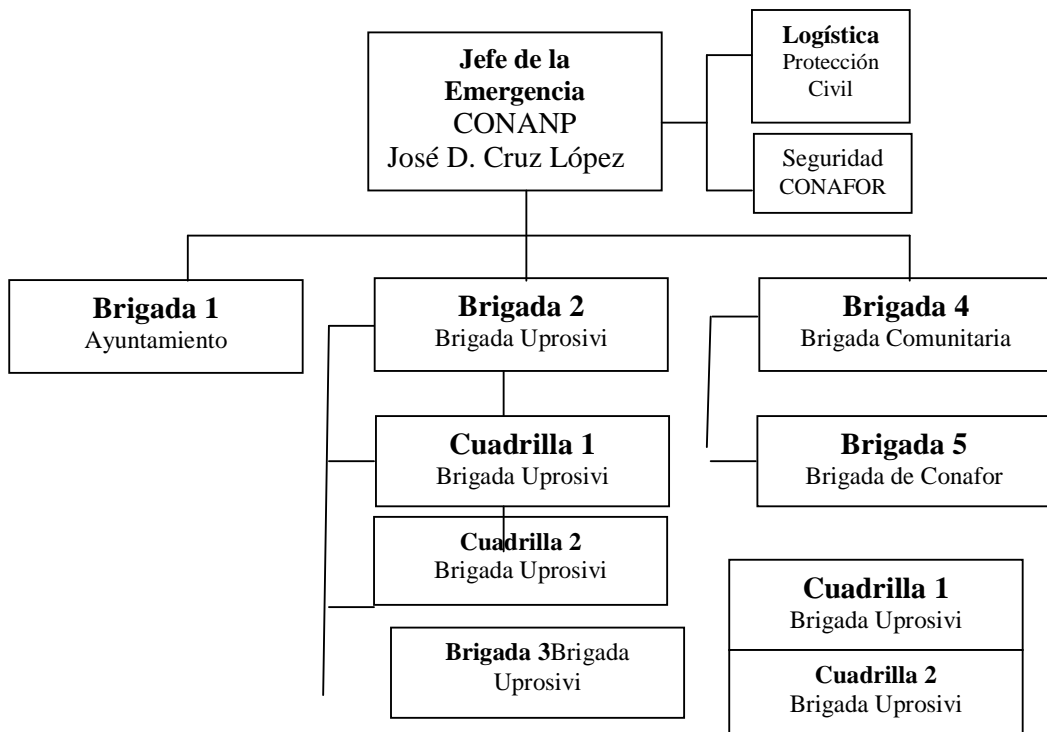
Jefe de la Emergencia
CONANP
José D. Cruz López

Logística
Protección Civil

Seguridad
CONAFOR

Brigada 1
Ayuntamiento

Brigada 2
Brigada Uprosivi

Brigada 4
Brigada Comunitaria

Cuadrilla 1
Brigada Uprosivi

Brigada 5
Brigada de Conafor

Cuadrilla 2
Brigada Uprosivi

Cuadrilla 1
Brigada Uprosivi

Brigada 3Brigada Uprosivi

Cuadrilla 2
Brigada Uprosivi